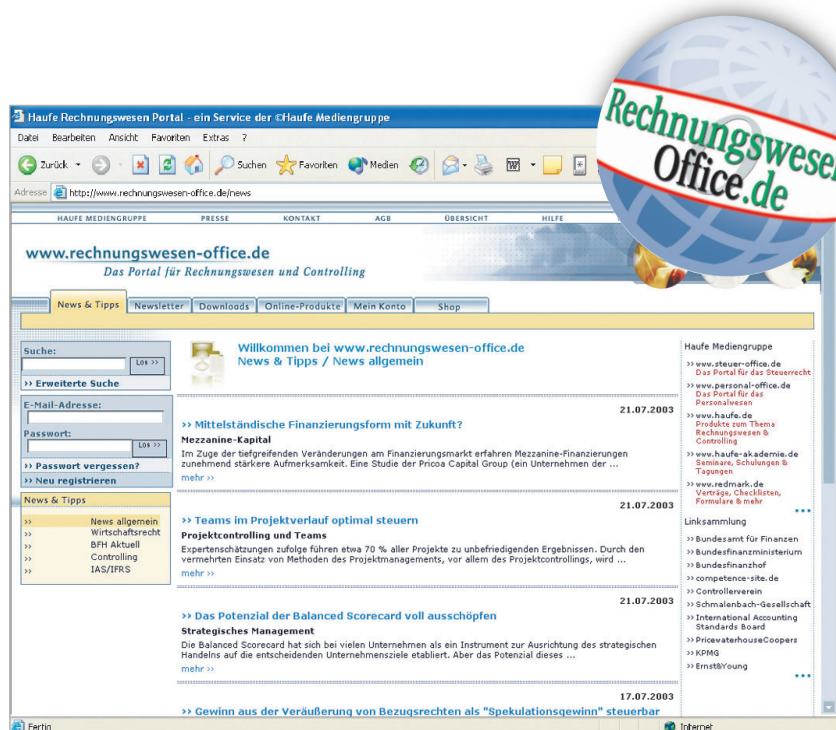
Rechnungswesen Office.de

Haufe Rechnungswesen Portal - ein Service der ©Haufe Mediengruppe

Datei Bearbeiten Ansicht Favoriten Extras ?

Zurück Suchen Favoriten Medien

Adresse http://www.rechnungswesen-office.de/news

HAUFE MEDIENGRUPPE PRESSE KONTAKT AGB ÜBERSICHT HILFE

www.rechnungswesen-office.de
Das Portal für Rechnungswesen und Controlling

News & Tipps Newsletter Downloads Online-Produkte Mein Konto Shop

Suche:
Los >>
>> Erweiterte Suche

E-Mail-Adresse:
Passwort:
Los >>
>> Passwort vergessen?
>> Neu registrieren

News & Tipps
>> News allgemein
>> Wirtschaftsrecht
>> BFH Aktuell
>> Controlling
>> IAS/IFRS

Willkommen bei www.rechnungswesen-office.de
News & Tipps / News allgemein

21.07.2003
>> Mittelständische Finanzierungsform mit Zukunft?
Mezzanine-Kapital
Im Zuge der tiefgreifenden Veränderungen am Finanzierungsmarkt erfahren Mezzanine-Finanzierungen zunehmend stärkere Aufmerksamkeit. Eine Studie der Pricoa Capital Group (ein Unternehmen der ...
mehr >>

21.07.2003
>> Teams im Projektverlauf optimal steuern
Projektcontrolling und Teams
Expertenschätzungen zufolge führen etwa 70 % aller Projekte zu unbefriedigenden Ergebnissen. Durch den vermehrten Einsatz von Methoden des Projektmanagements, vor allem des Projektcontrollings, wird ...
mehr >>

21.07.2003
>> Das Potenzial der Balanced Scorecard voll ausschöpfen
Strategisches Management
Die Balanced Scorecard hat sich bei vielen Unternehmen als ein Instrument zur Ausrichtung des strategischen Handelns auf die entscheidenden Unternehmensziele etabliert. Aber das Potenzial dieses ...
mehr >>

17.07.2003
>> Gewinn aus der Veräußerung von Bezugsrechten als "Spekulationsgewinn" steuerbar

Haufe Mediengruppe
>> www.steuer-office.de
Das Portal für das Steuerrecht
>> www.personal-office.de
Das Portal für das Personalwesen
>> www.haufe.de
Produkte zum Thema Rechnungswesen & Controlling
>> www.haufe-akademie.de
Seminare, Schulungen & Tagungen
>> www.redmark.de
Verträge, Checklisten, Formulare & mehr

Linksammlung
>> Bundesamt für Finanzen
>> Bundesfinanzministerium
>> Bundesfinanzhof
>> competence-site.de
>> Controllerverein
>> Schmalenbach-Gesellschaft
>> International Accounting Standards Board
>> PricewaterhouseCoopers
>> KPMG
>> Ernst&Young

Fertig
Internet